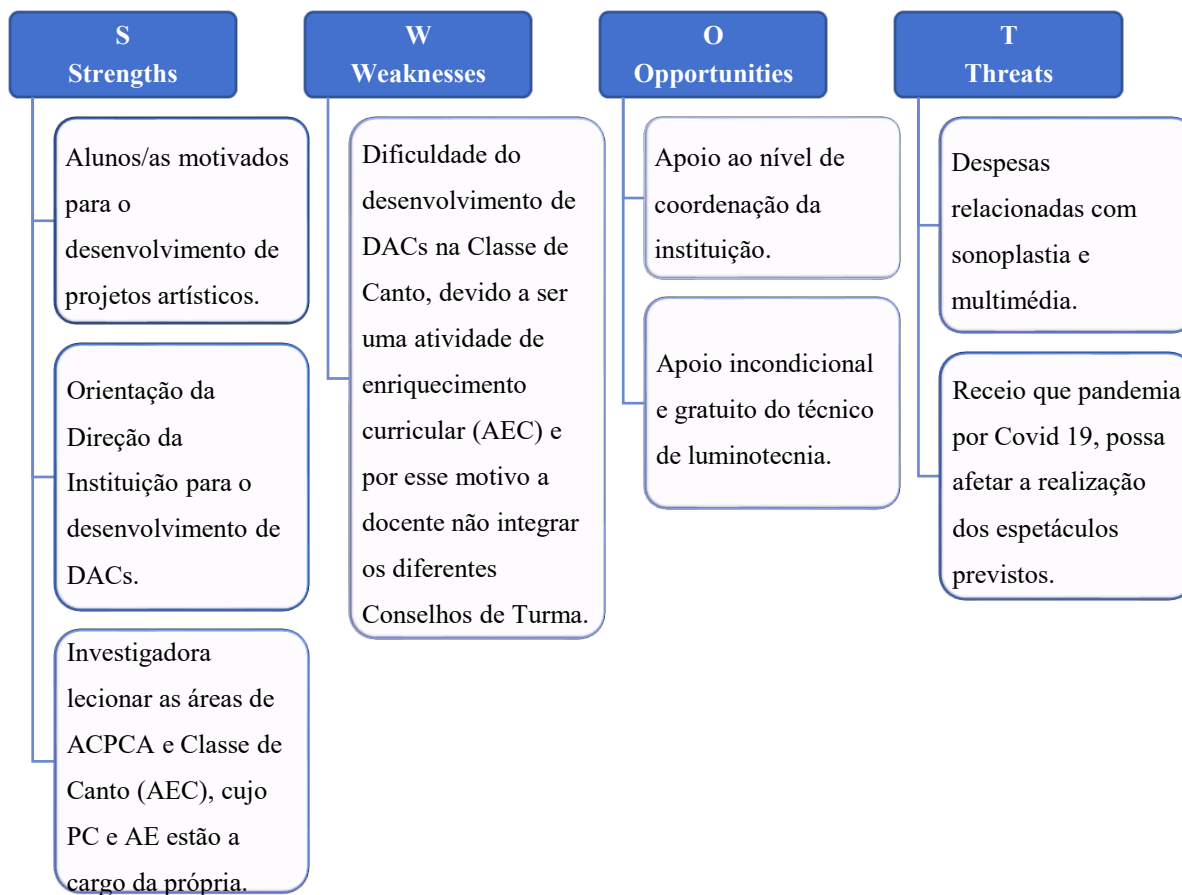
S
Strengths

Alunos/as motivados para o desenvolvimento de projetos artísticos.

Orientação da Direção da Instituição para o desenvolvimento de DACs.

Investigadora lecionar as áreas de ACPCA e Classe de Canto (AEC), cujo PC e AE estão a cargo da própria.

W
Weaknesses

Dificuldade do desenvolvimento de DACs na Classe de Canto, devido a ser uma atividade de enriquecimento curricular (AEC) e por esse motivo a docente não integrar os diferentes Conselhos de Turma.

O
Opportunities

Apoio ao nível de coordenação da instituição.

Apoio incondicional e gratuito do técnico de luminotecnia.

T
Threats

Despesas relacionadas com sonoplastia e multimédia.

Receio que pandemia por Covid 19, possa afetar a realização dos espetáculos previstos.